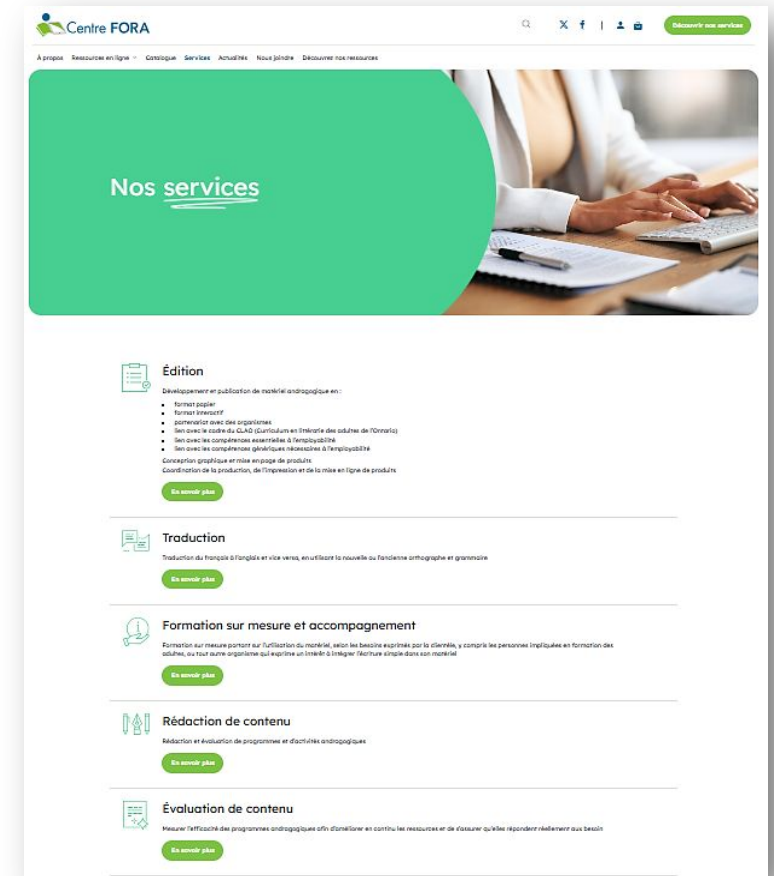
Centre FORA

Découvrir nos services

À propos Ressources en ligne Catalogue Services Actualités Nous joindre Découvrir nos ressources

Nos services

Édition

Développement et publication de matériel andragogique en :

- format papier
- format interactif
- partenariat avec des organismes
- lien avec le cadre du CLAO (Curriculum en littératie des adultes de l'Ontario)
- lien avec les compétences essentielles à l'employabilité
- lien avec les compétences génériques nécessaires à l'employabilité

Conception graphique et mise en page de produits
Coordination de la production, de l'impression et de la mise en ligne de produits

En savoir plus

Traduction

Traduction du français à l'anglais et vice versa, en utilisant la nouvelle ou l'ancienne orthographe et grammaire

En savoir plus

Formation sur mesure et accompagnement

Formation sur mesure portant sur l'utilisation du matériel, selon les besoins exprimés par la clientèle, y compris les personnes impliquées en formation des adultes, ou tout autre organisme qui exprime un intérêt à intégrer l'écriture simple dans son matériel

En savoir plus

Rédaction de contenu

Rédaction et évaluation de programmes et d'activités andragogiques

En savoir plus

Évaluation de contenu

Mesurer l'efficacité des programmes andragogiques afin d'améliorer en continu les ressources et de s'assurer qu'elles répondent réellement aux besoins

En savoir plus